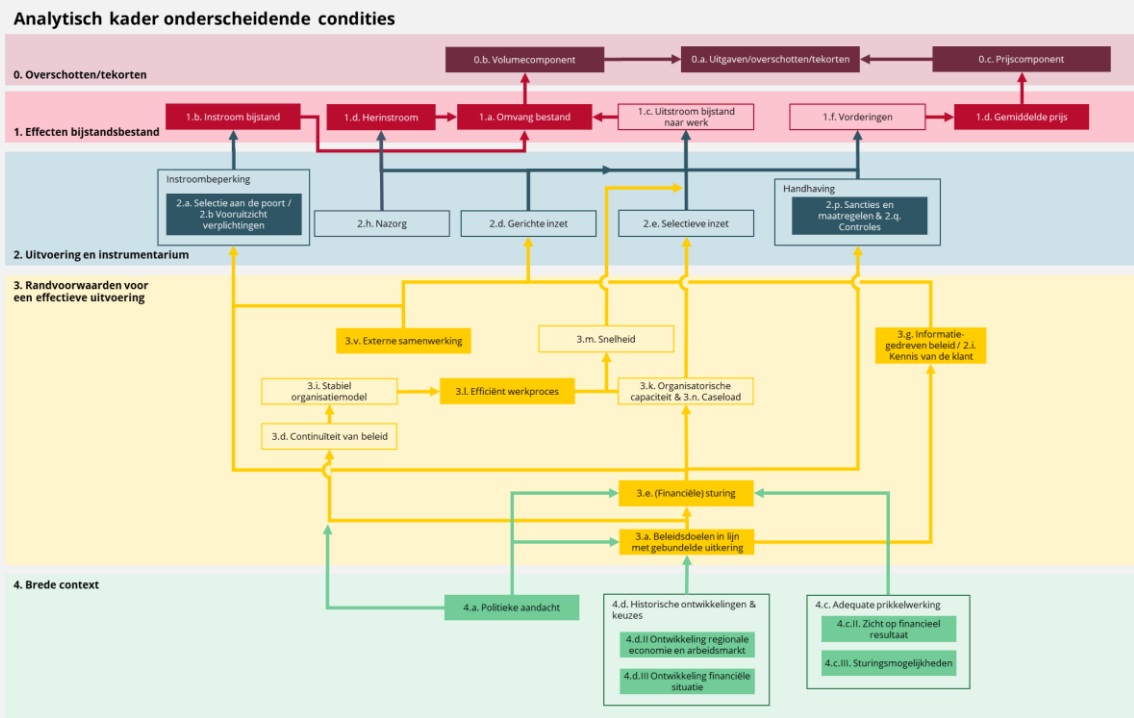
Analytisch kader onderscheidende condities

0. Overschotten/tekorten

0.b. Volumecomponent

0.a. Uitgaven/overschotten/tekorten

0.c. Prijscomponent

1. Effecten bijstandsbestand

1.b. Instroom bijstand

1.d. Herinstroom

1.a. Omvang bestand

1.c. Uitstroom bijstand naar werk

1.f. Vorderingen

1.d. Gemiddelde prijs

2. Uitvoering en instrumentarium

Instroombeperking

2.a. Selectie aan de poort / 2.b Vooruitzicht verplichtingen

2.h. Nazorg

2.d. Gerichte inzet

2.e. Selectieve inzet

Handhaving

2.p. Sancties en maatregelen & 2.q. Controles

3. Randvoorwaarden voor een effectieve uitvoering

3.v. Externe samenwerking

3.m. Snelheid

3.g. Informatie-gedreven beleid / 2.i. Kennis van de klant

3.i. Stabiel organisatiemodel

3.l. Efficiënt werkproces

3.k. Organisatorische capaciteit & 3.n. Caseload

3.d. Continuïteit van beleid

3.e. (Financiële) sturing

3.a. Beleidsdoelen in lijn met gebundelde uitkering

4. Brede context

4.a. Politieke aandacht

4.d. Historische ontwikkelingen & keuzes

4.d.II Ontwikkeling regionale economie en arbeidsmarkt

4.d.III Ontwikkeling financiële situatie

4.c. Adequate prikkelwerking

4.c.II. Zicht op financieel resultaat

4.c.III. Sturingsmogelijkheden